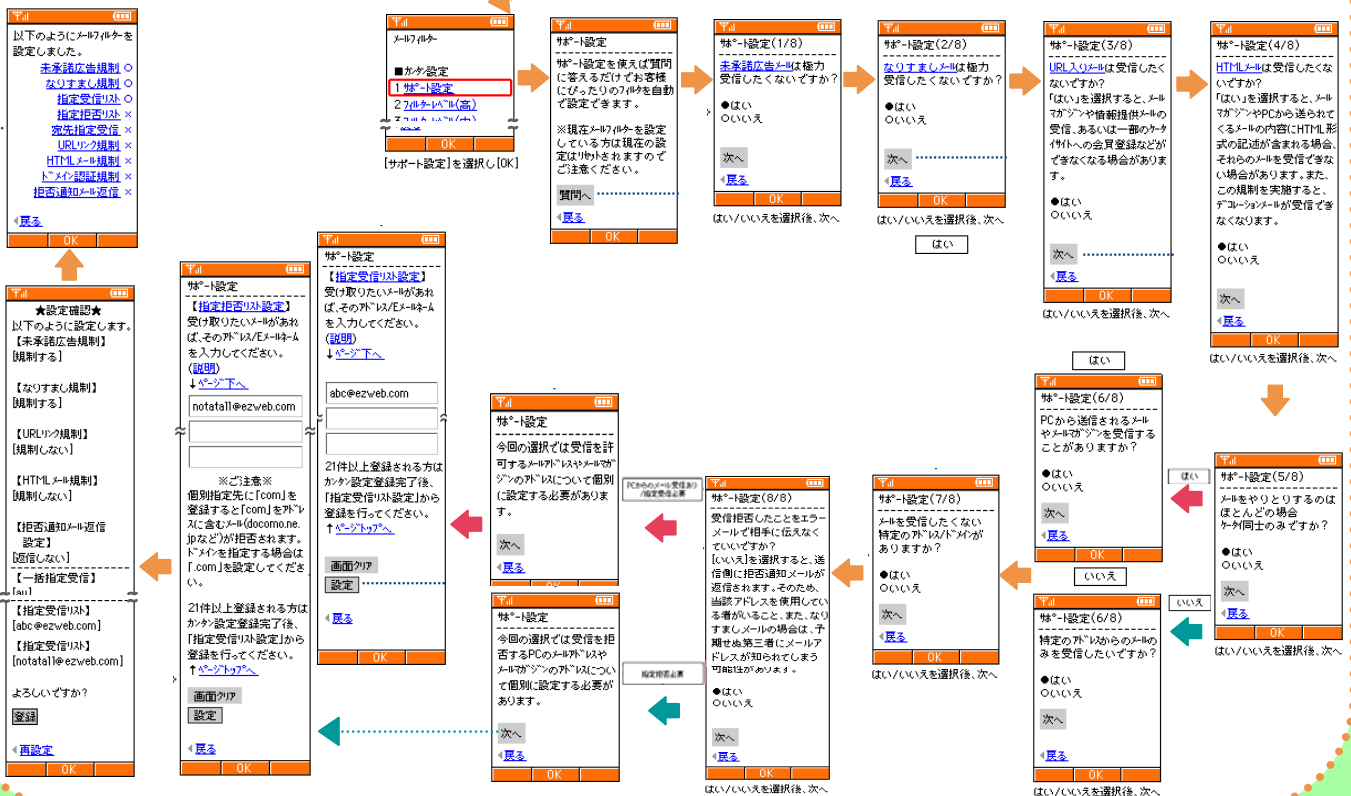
以下のようにﾒｰﾙﾌｨﾙﾀｰを設定しました。
未承諾広告規制 ○
なりすまし規制 ○
指定受信ﾘｽﾄ ○
指定拒否ﾘｽﾄ ×
宛先指定受信 ×
URLﾘﾝｸ規制 ×
HTMLﾒｰﾙ規制 ×
ﾄﾞﾒｲﾝ認証規制 ×
拒否通知ﾒｰﾙ返信 ×
戻る
OK

ﾒｰﾙﾌｨﾙﾀｰ
■ｶﾝﾀﾝ設定
1 ｻﾎﾟｰﾄ設定
2 ﾌｨﾙﾀｰﾚﾍﾞﾙ(高)
OK
[サポート設定]を選択し[OK]

ｻﾎﾟｰﾄ設定
ｻﾎﾟｰﾄ設定を使えば質問に答えるだけでお客様にぴったりのﾌｨﾙﾀを自動で設定できます。
※現在ﾒｰﾙﾌｨﾙﾀｰを設定している方は現在の設定はﾘｾｯﾄされますのでご注意ください。
質問へ
戻る
OK

ｻﾎﾟｰﾄ設定(1/8)
未承諾広告ﾒｰﾙは極力受信したくないですか?
●はい
○いいえ
次へ
戻る
OK
はい/いいえを選択後、次へ

ｻﾎﾟｰﾄ設定(2/8)
なりすましﾒｰﾙは極力受信したくないですか?
●はい
○いいえ
次へ
戻る
OK
はい/いいえを選択後、次へ
はい

ｻﾎﾟｰﾄ設定(3/8)
URL入りﾒｰﾙは受信したくないですか?
「はい」を選択すると、ﾒｰﾙﾏｶﾞｼﾞﾝや情報提供ﾒｰﾙの受信、あるいは一部のｹｰﾀｲｻｲﾄへの会員登録などができなくなる場合があります。
●はい
○いいえ
次へ
戻る
OK
はい/いいえを選択後、次へ

ｻﾎﾟｰﾄ設定(4/8)
HTMLﾒｰﾙは受信したくないですか?
「はい」を選択すると、ﾒｰﾙﾏｶﾞｼﾞﾝやPCから送られてくるﾒｰﾙの内容にHTML形式の記述が含まれる場合、それらのﾒｰﾙを受信できない場合があります。また、この規制を実施すると、ﾃﾞｺﾚｰｼｮﾝﾒｰﾙが受信できなくなります。
●はい
○いいえ
次へ
戻る
OK
はい/いいえを選択後、次へ

★設定確認★
以下のように設定します。
【未承諾広告規制】
[規制する]
【なりすまし規制】
[規制する]
【URLﾘﾝｸ規制】
[規制しない]
【HTMLﾒｰﾙ規制】
[規制しない]
【拒否通知ﾒｰﾙ返信設定】
[返信しない]
【一括指定受信】
[au]
【指定受信ﾘｽﾄ】
[abc@ezweb.com]
【指定受信ﾘｽﾄ】
[notata11@ezweb.com]
よろしいですか?
登録
再設定
OK

ｻﾎﾟｰﾄ設定
【指定拒否ﾘｽﾄ設定】
受け取りたいﾒｰﾙがあれば、そのｱﾄﾞﾚｽ/Eﾒｰﾙﾈｰﾑを入力してください。
(説明)
↓ﾍﾟｰｼﾞ下へ
notata11@ezweb.com
※ご注意※
個別指定先に「com」を登録すると「com」をｱﾄﾞﾚｽに含むﾒｰﾙ(docomo.ne.jpなど)が拒否されます。ﾄﾞﾒｲﾝを指定する場合は「.com」を設定してください。
21件以上登録される方はｶﾝﾀﾝ設定登録完了後、「指定受信ﾘｽﾄ設定」から登録を行ってください。
↑ﾍﾟｰｼﾞﾄｯﾌﾟへ
画面クリア
設定
戻る
OK

ｻﾎﾟｰﾄ設定
【指定受信ﾘｽﾄ設定】
受け取りたいﾒｰﾙがあれば、そのｱﾄﾞﾚｽ/Eﾒｰﾙﾈｰﾑを入力してください。
(説明)
↓ﾍﾟｰｼﾞ下へ
abc@ezweb.com
21件以上登録される方はｶﾝﾀﾝ設定登録完了後、「指定受信ﾘｽﾄ設定」から登録を行ってください。
↑ﾍﾟｰｼﾞﾄｯﾌﾟへ
画面クリア
設定
戻る
OK

ｻﾎﾟｰﾄ設定
今回の選択では受信を許可するﾒｰﾙｱﾄﾞﾚｽやﾒｰﾙﾏｶﾞｼﾞﾝのｱﾄﾞﾚｽについて個別に設定する必要があります。
次へ
戻る
PCからのメール受信あり/指定受信必要

ｻﾎﾟｰﾄ設定
今回の選択では受信を拒否するPCのﾒｰﾙｱﾄﾞﾚｽやﾒｰﾙﾏｶﾞｼﾞﾝのｱﾄﾞﾚｽについて個別に設定する必要があります。
次へ
戻る
OK
指定拒否必要

ｻﾎﾟｰﾄ設定(8/8)
受信拒否したことをエラーメールで相手に伝えなくていいですか?
[いいえ]を選択すると、送信側に拒否通知メールが返信されます。そのため、当該アドレスを使用している者がいること、また、なりすましメールの場合は、予期せぬ第三者にメールアドレスが知られてしまう可能性があります。
●はい
○いいえ
次へ
OK
はい/いいえを選択後、次へ

ｻﾎﾟｰﾄ設定(7/8)
ﾒｰﾙを受信したくない特定のｱﾄﾞﾚｽ/ﾄﾞﾒｲﾝがありますか?
●はい
○いいえ
次へ
戻る
OK
はい/いいえを選択後、次へ

はい
ｻﾎﾟｰﾄ設定(6/8)
PCから送信されるﾒｰﾙやﾒｰﾙﾏｶﾞｼﾞﾝを受信することがありますか?
●はい
○いいえ
次へ
戻る
OK
いいえ

ｻﾎﾟｰﾄ設定(6/8)
特定のｱﾄﾞﾚｽからのﾒｰﾙのみを受信したいですか?
●はい
○いいえ
次へ
戻る
OK
はい/いいえを選択後、次へ

はい
いいえ
ｻﾎﾟｰﾄ設定(5/8)
ﾒｰﾙをやりとりするのはほとんどの場合ｹｰﾀｲ同士のみですか?
●はい
○いいえ
次へ
戻る
OK
はい/いいえを選択後、次へ